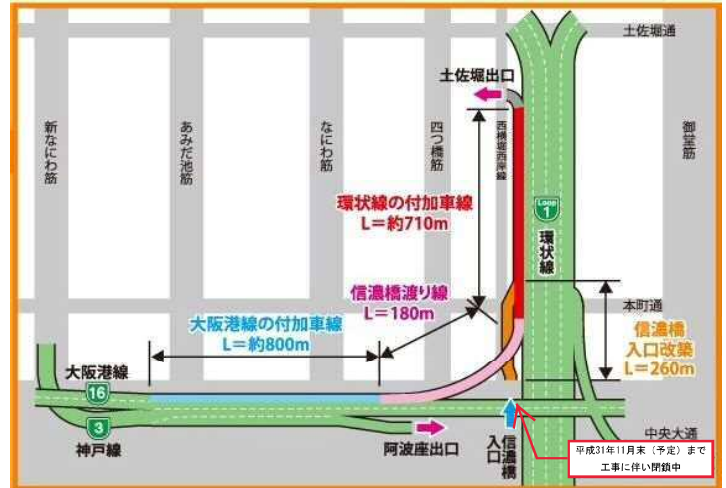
土佐堀通

土佐堀出口

新なにわ筋

あみだ池筋

なにわ筋

四つ橋筋

西横堀西行線

御堂筋

Loop 1

環状線

環状線の付加車線
L＝約710m

信濃橋渡り線
L＝180m

大阪港線の付加車線
L＝約800m

本町通

信濃橋
入口改築
L＝260m

大阪港線

16

3

神戸線

阿波座出口

信濃橋入口

中央大通

平成31年11月末（予定）まで
工事に伴い閉鎖中